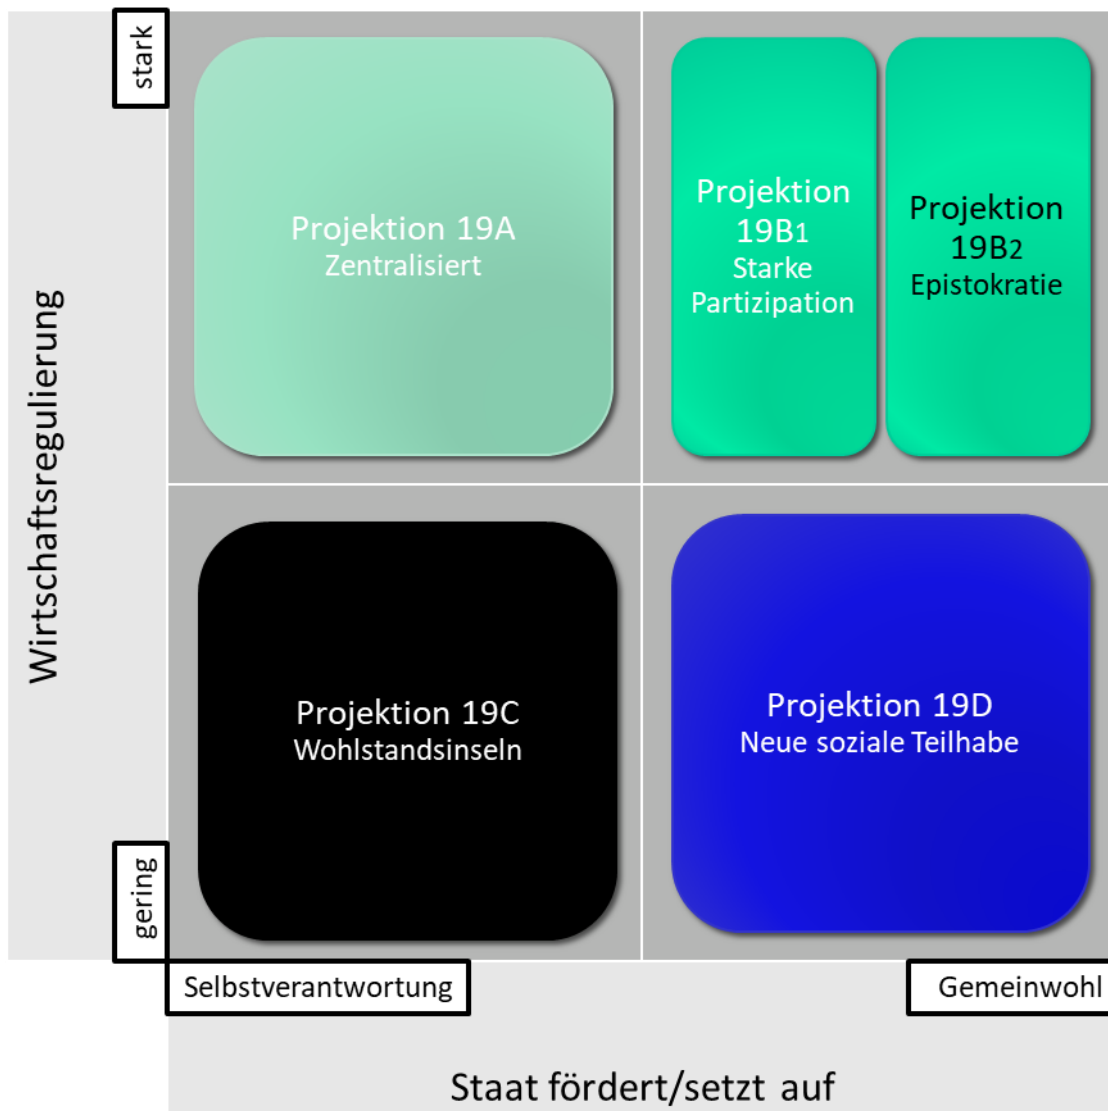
stark

Wirtschaftsregulierung

Projektion 19A
Zentralisiert

Projektion 19B1
Starke Partizipation

Projektion 19B2
Epistokratie

Projektion 19C
Wohlstandsinseln

Projektion 19D
Neue soziale Teilhabe

gering

Selbstverantwortung

Gemeinwohl

Staat fördert/setzt auf